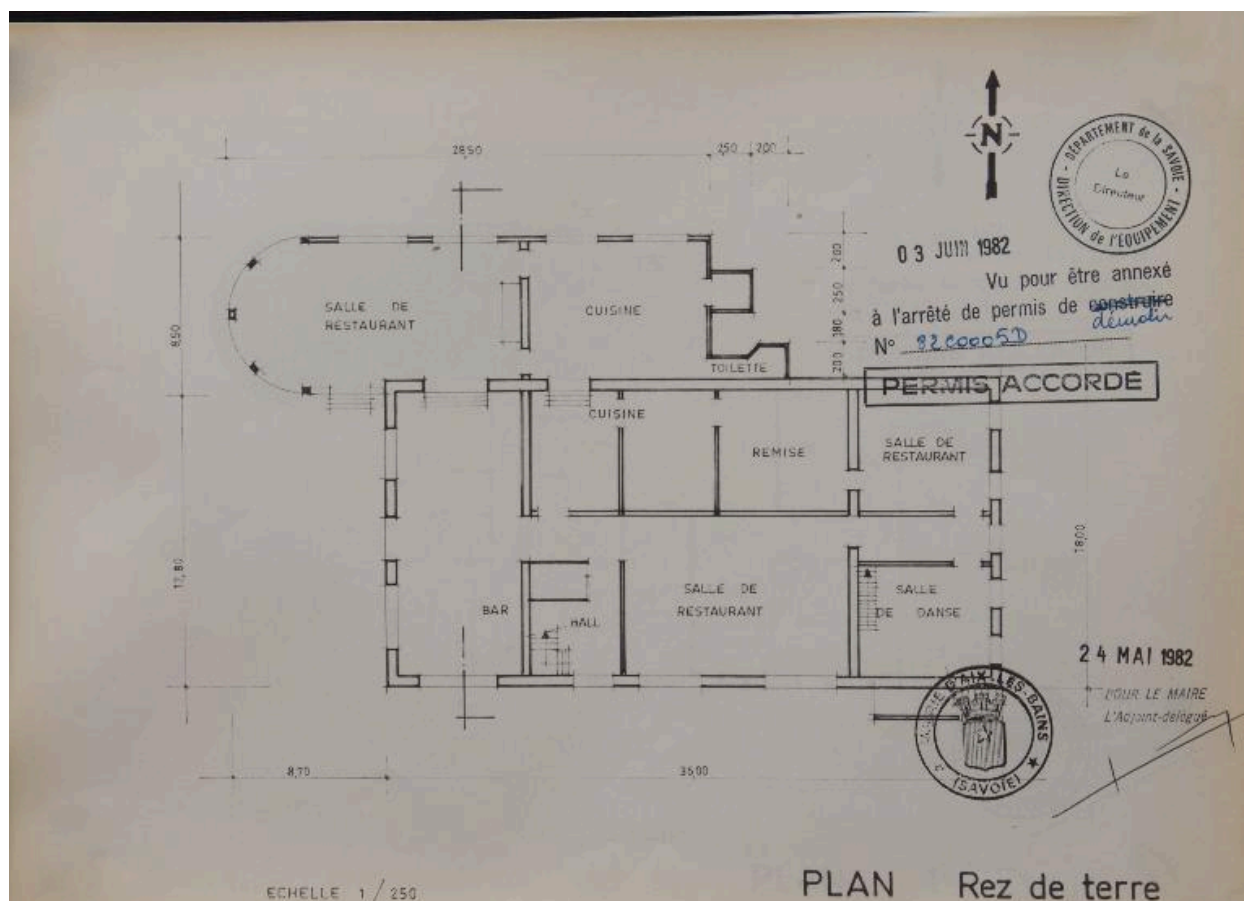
28,50
2,50 | 2,00

N

DÉPARTEMENT de la SAVOIE
DIRECTION de l'ÉQUIPEMENT
Le Directeur

03 JUIN 1982
Vu pour être annexé
à l'arrêté de permis de ~~construire~~ démolir
N° 82C0005D

2,00
2,50
1,80
2,00

9,50

SALLE DE RESTAURANT
CUISINE
TOILETTE
PERMIS ACCORDÉ
CUISINE
REMISE
SALLE DE RESTAURANT
18,00
17,80
BAR
HALL
SALLE DE RESTAURANT
SALLE DE DANSE

24 MAI 1982
POUR LE MAIRE
L'Adjoint-délégué

MAIRIE D'AIX-LES-BAINS (SAVOIE)

8,70
35,00

ECHELLE 1/250
PLAN Rez de terre